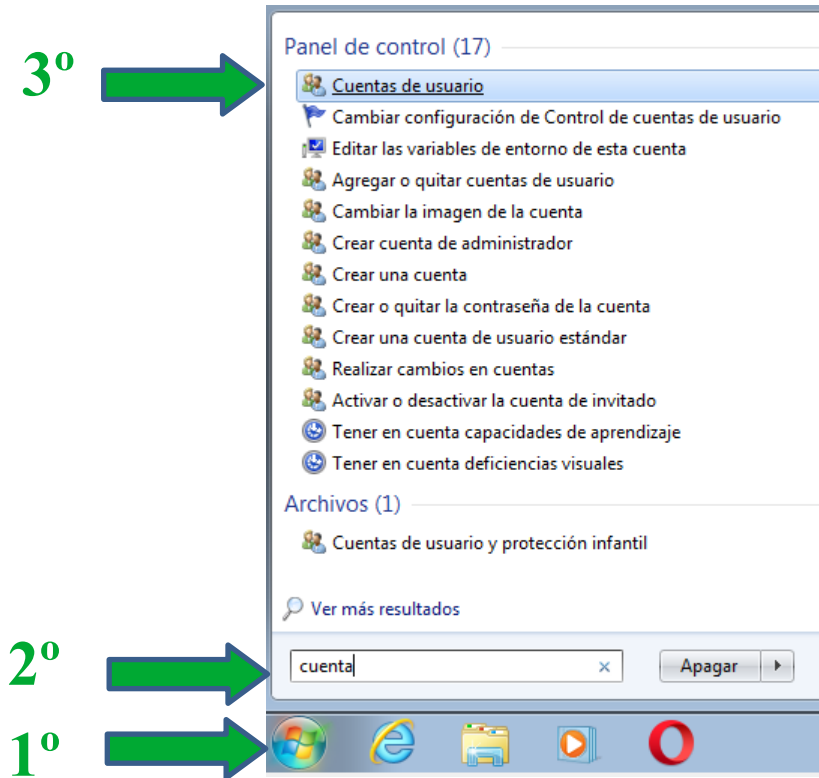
3º

Panel de control (17)

Cuentas de usuario
Cambiar configuración de Control de cuentas de usuario
Editar las variables de entorno de esta cuenta
Agregar o quitar cuentas de usuario
Cambiar la imagen de la cuenta
Crear cuenta de administrador
Crear una cuenta
Crear o quitar la contraseña de la cuenta
Crear una cuenta de usuario estándar
Realizar cambios en cuentas
Activar o desactivar la cuenta de invitado
Tener en cuenta capacidades de aprendizaje
Tener en cuenta deficiencias visuales

Archivos (1)

Cuentas de usuario y protección infantil

Ver más resultados

2º

cuenta ×

Apagar

1º